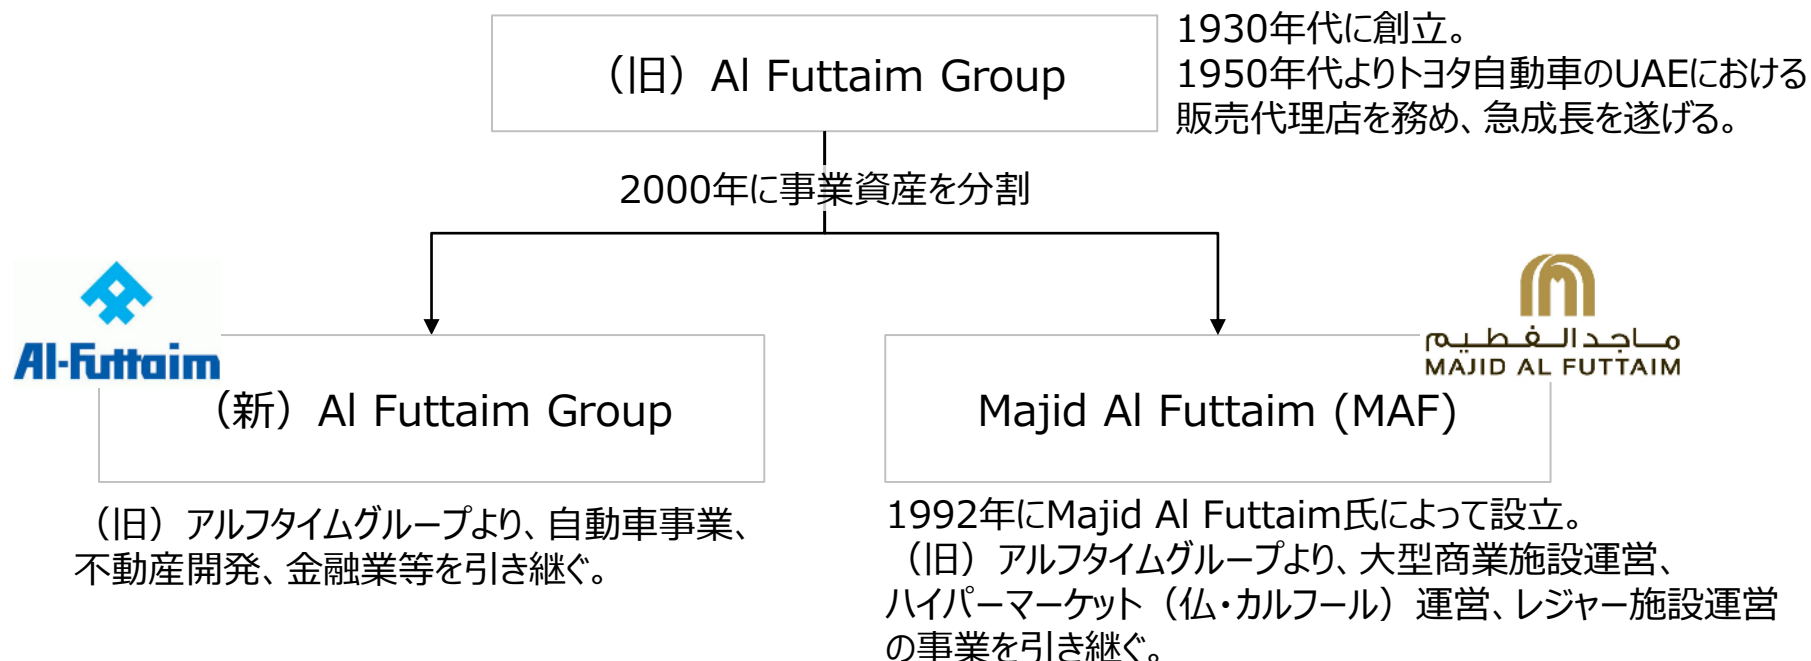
（旧）Al Futtaim Group

1930年代に創立。
1950年代よりトヨタ自動車のUAEにおける販売代理店を務め、急成長を遂げる。

2000年に事業資産を分割

Al-Futtaim

（新）Al Futtaim Group

ماجد الفطيم
MAJID AL FUTTAIM

Majid Al Futtaim (MAF)

（旧）アルフタイムグループより、自動車事業、不動産開発、金融業等を引き継ぐ。

1992年にMajid Al Futtaim氏によって設立。
（旧）アルフタイムグループより、大型商業施設運営、ハイパーマーケット（仏・カルフール）運営、レジャー施設運営の事業を引き継ぐ。